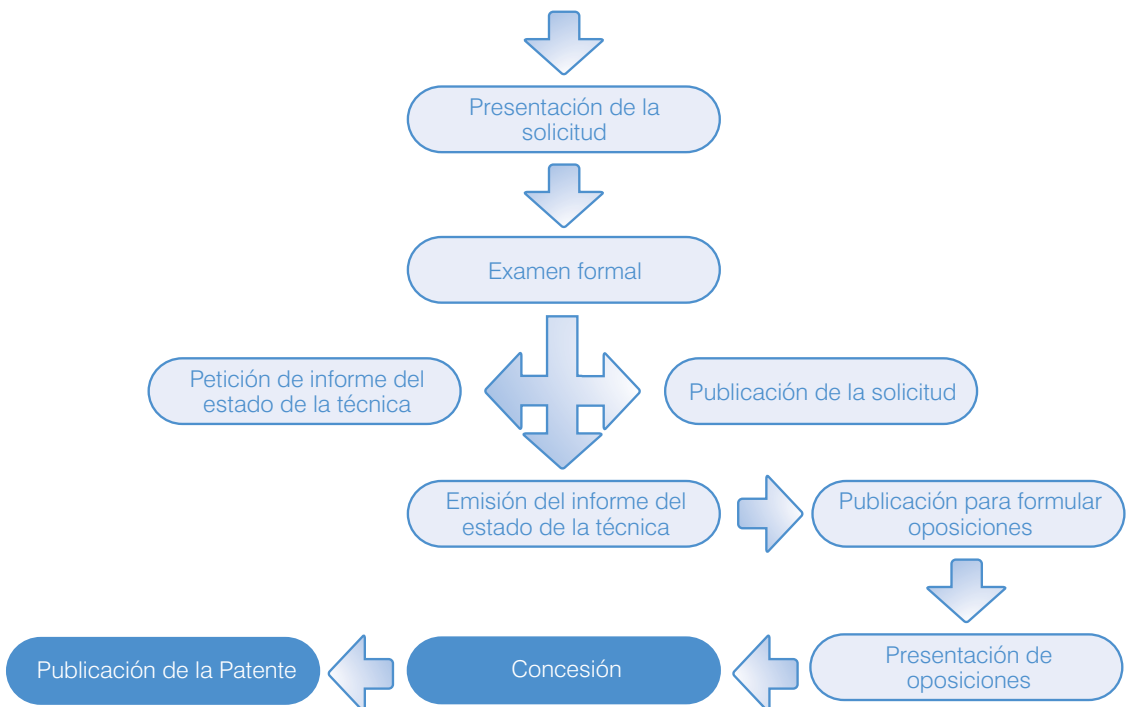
Presentación de la solicitud

Examen formal

Petición de informe del estado de la técnica

Publicación de la solicitud

Emisión del informe del estado de la técnica

Publicación para formular oposiciones

Presentación de oposiciones

Concesión

Publicación de la Patente